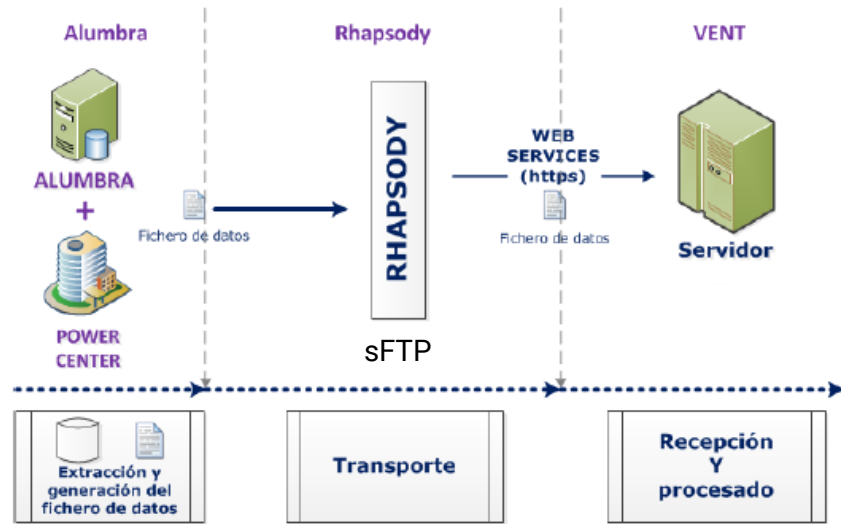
Alumbra

Rhapsody

VENT

ALUMBRA
+
POWER CENTER

Fichero de datos

RHAPSODY

sFTP

WEB SERVICES (https)

Fichero de datos

Servidor

Extracción y generación del fichero de datos

Transporte

Recepción Y procesado